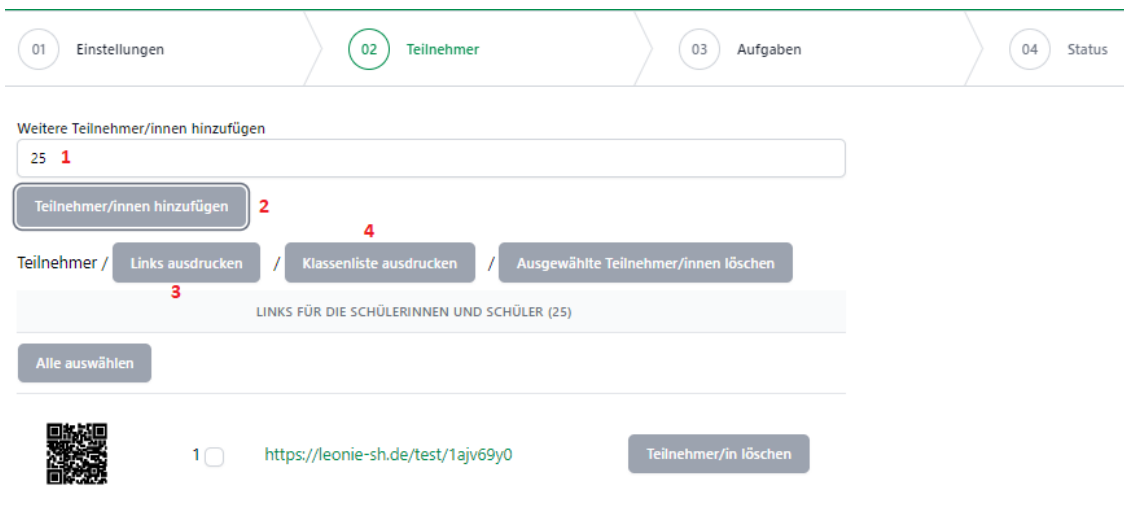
01 Einstellungen

02 Teilnehmer

03 Aufgaben

04 Status

Weitere Teilnehmer/innen hinzufügen

25 1

Teilnehmer/innen hinzufügen 2

4

Teilnehmer / Links ausdrucken / Klassenliste ausdrucken / Ausgewählte Teilnehmer/innen löschen

3

LINKS FÜR DIE SCHÜLERINNEN UND SCHÜLER (25)

Alle auswählen

1 https://leonie-sh.de/test/1ajv69y0 Teilnehmer/in löschen